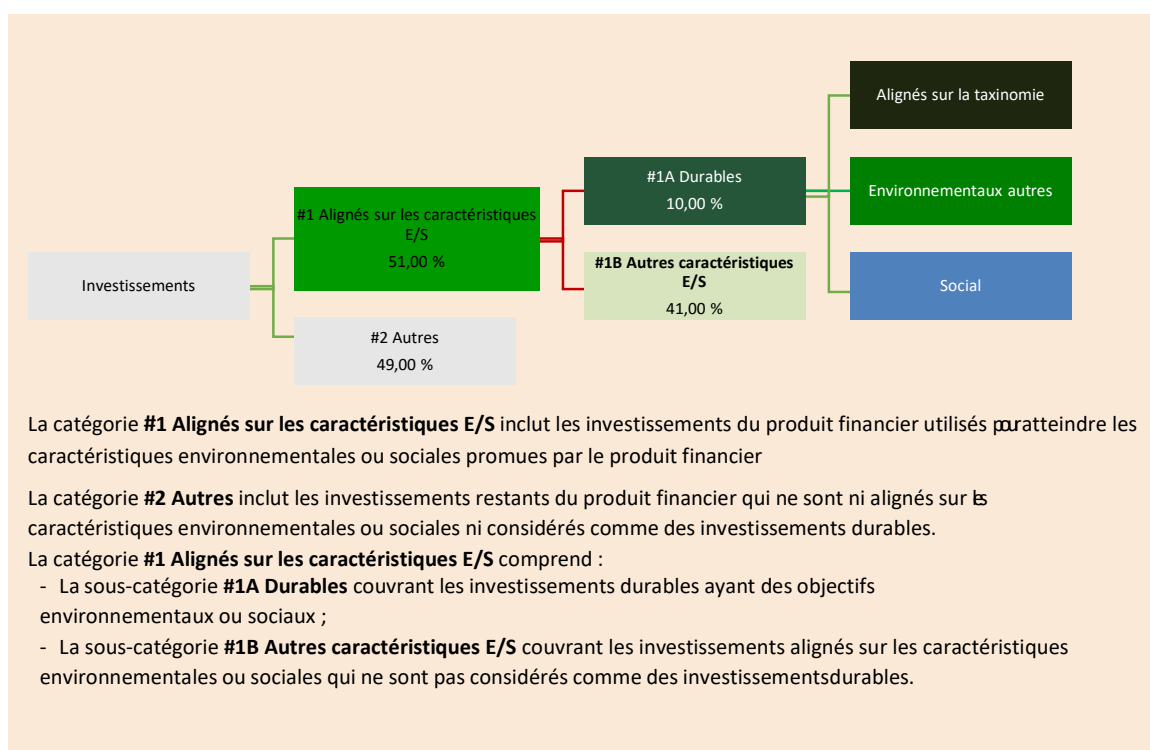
Alignés sur la taxinomie

#1A Durables
10,00 %

Environnementaux autres

#1 Alignés sur les caractéristiques E/S
51,00 %

#1B Autres caractéristiques E/S
41,00 %

Investissements

Social

#2 Autres
49,00 %

La catégorie **#1 Alignés sur les caractéristiques E/S** inclut les investissements du produit financier utilisés pouratteindre les caractéristiques environnementales ou sociales promues par le produit financier

La catégorie **#2 Autres** inclut les investissements restants du produit financier qui ne sont ni alignés sur les caractéristiques environnementales ou sociales ni considérés comme des investissements durables.
La catégorie **#1 Alignés sur les caractéristiques E/S** comprend :
- La sous-catégorie **#1A Durables** couvrant les investissements durables ayant des objectifs environnementaux ou sociaux ;
- La sous-catégorie **#1B Autres caractéristiques E/S** couvrant les investissements alignés sur les caractéristiques environnementales ou sociales qui ne sont pas considérés comme des investissementsdurables.